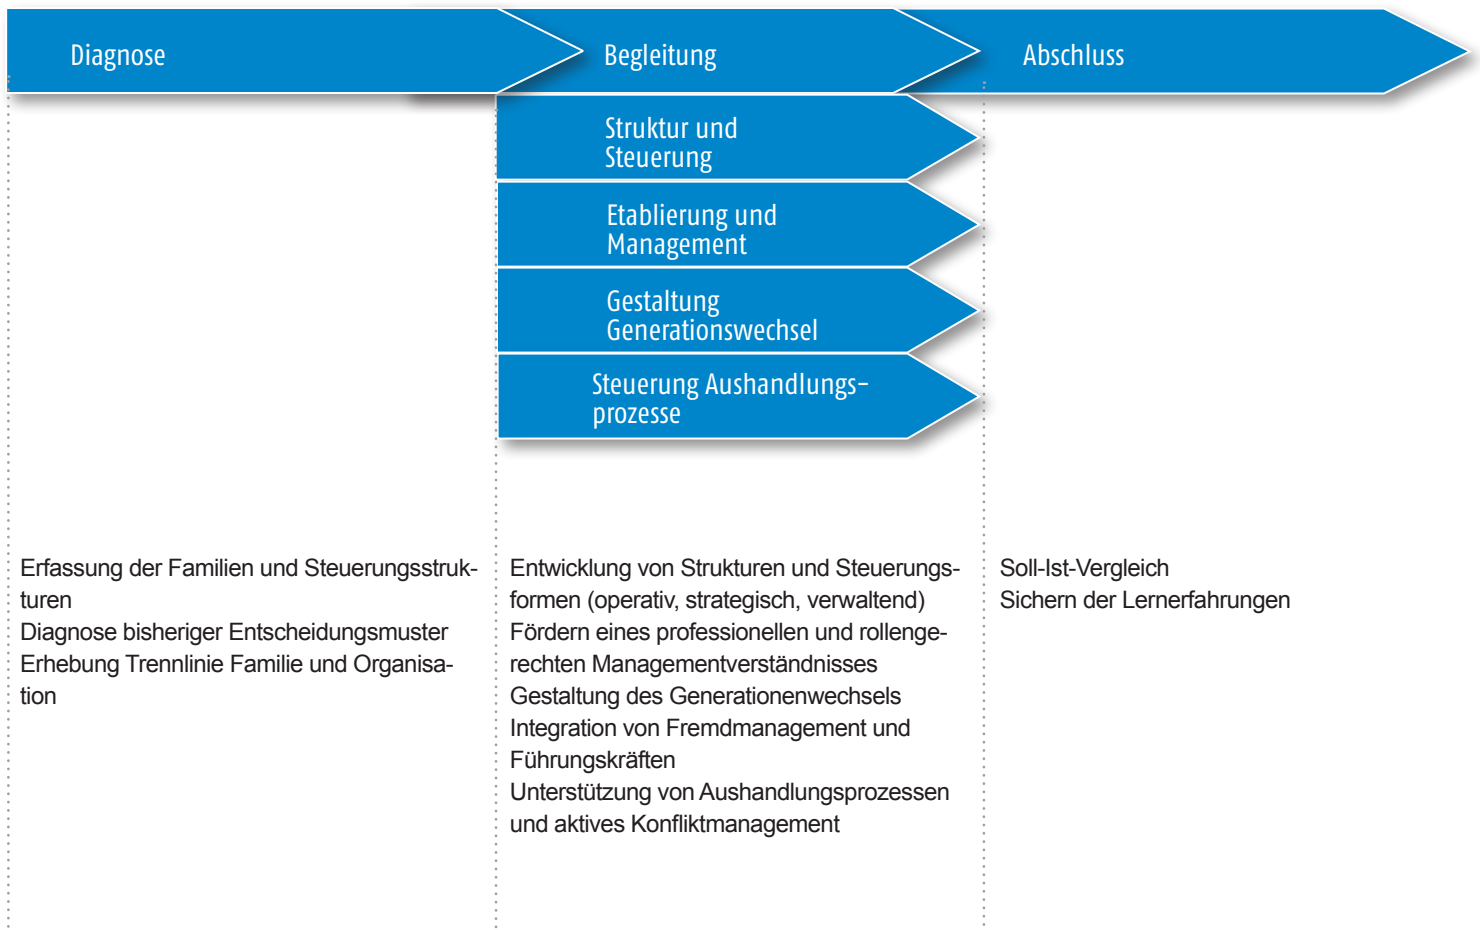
Diagnose

Begleitung

Abschluss

Struktur und Steuerung

Etablierung und Management

Gestaltung Generationswechsel

Steuerung Aushandlungsprozesse

Erfassung der Familien und Steuerungsstrukturen
Diagnose bisheriger Entscheidungsmuster
Erhebung Trennlinie Familie und Organisation

Entwicklung von Strukturen und Steuerungsformen (operativ, strategisch, verwaltend)
Fördern eines professionellen und rollengerechten Managementverständnisses
Gestaltung des Generationenwechsels
Integration von Fremdmanagement und Führungskräften
Unterstützung von Aushandlungsprozessen und aktives Konfliktmanagement

Soll-Ist-Vergleich
Sichern der Lernerfahrungen